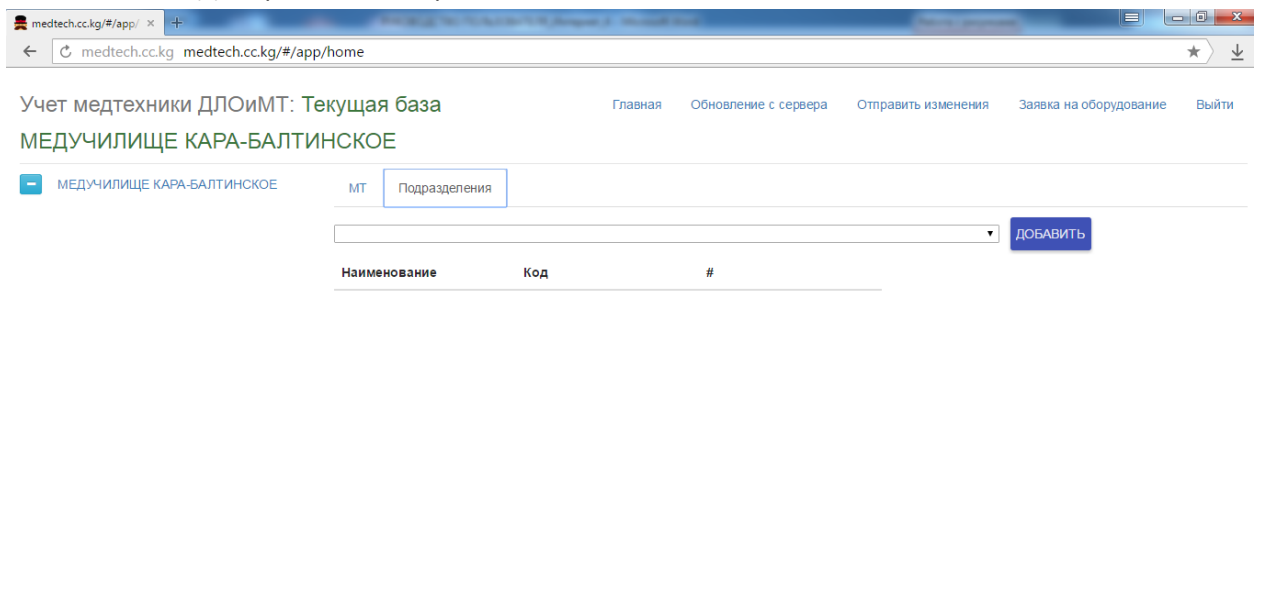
medtech.cc.kg/#/app/ ×

medtech.cc.kg medtech.cc.kg/#/app/home

Учет медтехники ДЛОиМТ: Текущая база

Главная Обновление с сервера Отправить изменения Заявка на оборудование Выйти

МЕДУЧИЛИЩЕ КАРА-БАЛТИНСКОЕ

МЕДУЧИЛИЩЕ КАРА-БАЛТИНСКОЕ

МТ Подразделения

ДОБАВИТЬ

| Наименование | Код | # |
|---|---|---|